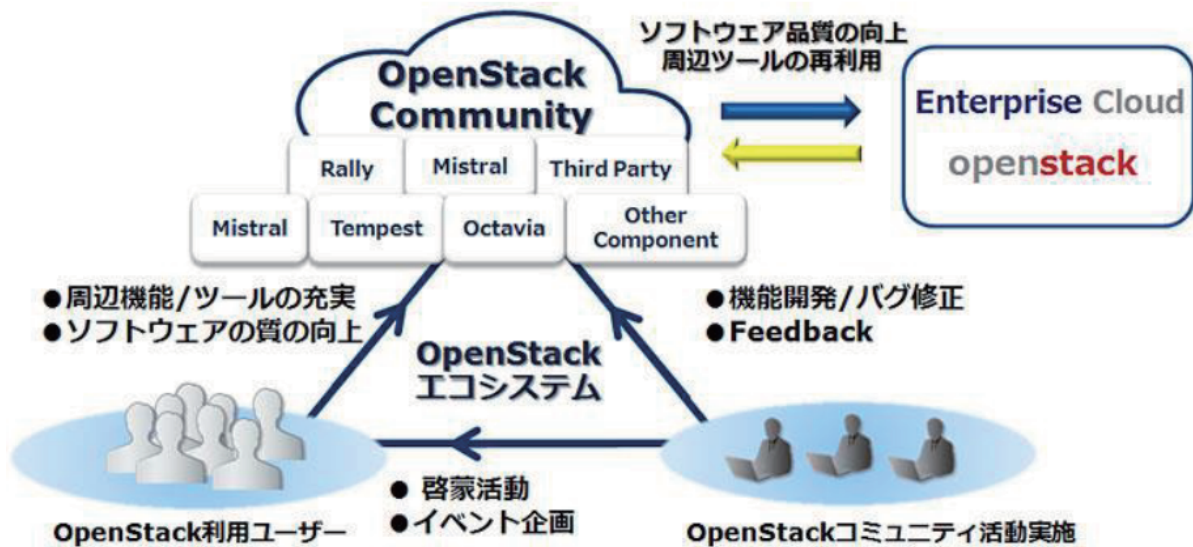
OpenStack Community

Rally
Mistral
Third Party
Mistral
Tempest
Octavia
Other Component

ソフトウェア品質の向上
周辺ツールの再利用

Enterprise Cloud
openstack

●周辺機能/ツールの充実
●ソフトウェアの質の向上

OpenStack
エコシステム

●機能開発/バグ修正
●Feedback

● 啓蒙活動
●イベント企画

OpenStack利用ユーザー

OpenStackコミュニティ活動実施